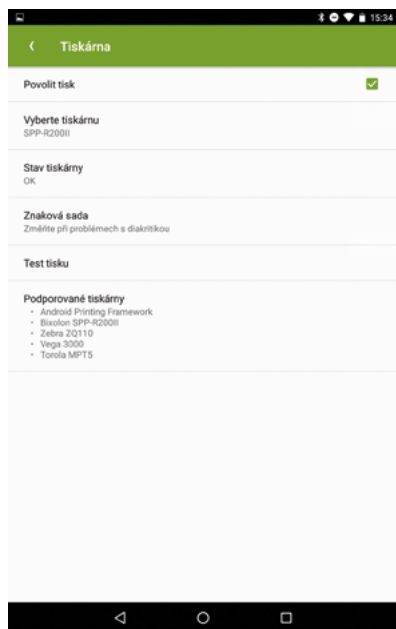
15:34

Tiskárna

Povolit tisk

Vyberte tiskárnu
SPP-R200II

Stav tiskárny
OK

Znaková sada
Změňte při problémech s diakritikou

Test tisku

Podporované tiskárny
- Android Printing Framework
- Bixolon SPP-R200II
- Zebra ZQ110
- Vega 3000
- Torola MPT5